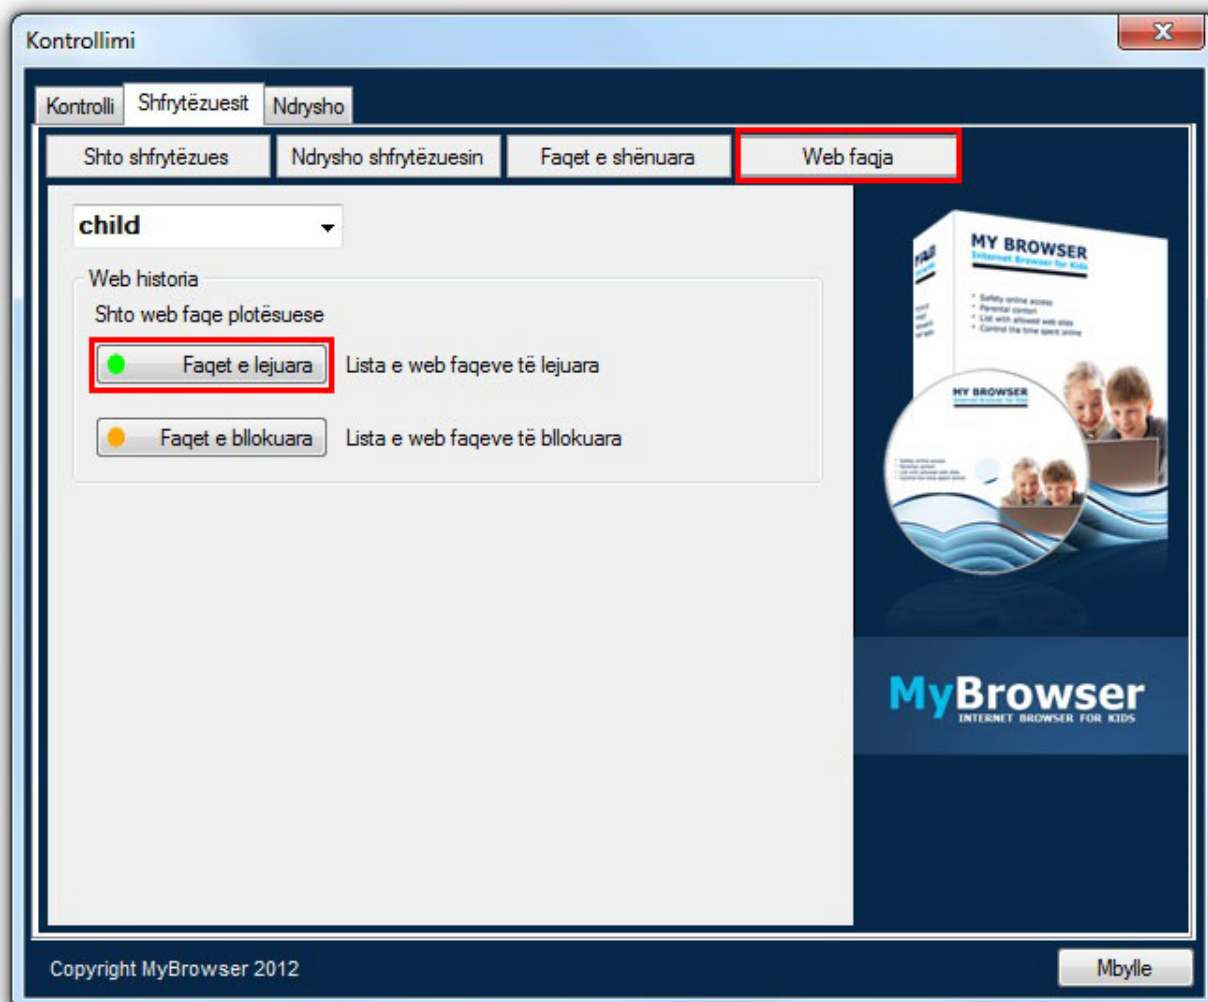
Kontrollimi

Kontrolli
Shfrytëzuesit
Ndrysho

Shto shfrytëzues
Ndrysho shfrytëzuesin
Faqet e shënuara
Web faqja

child

Web historia

Shto web faqe plotësuese

Faqet e lejuara
Lista e web faqeve të lejuara

Faqet e bllokuara
Lista e web faqeve të bllokuara

MY BROWSER
Internet Browser for Kids

- Safety online access
- Parental control
- List with allowed web sites
- Control the time spent online

MY BROWSER

MyBrowser
INTERNET BROWSER FOR KIDS

Copyright MyBrowser 2012

Mbylle